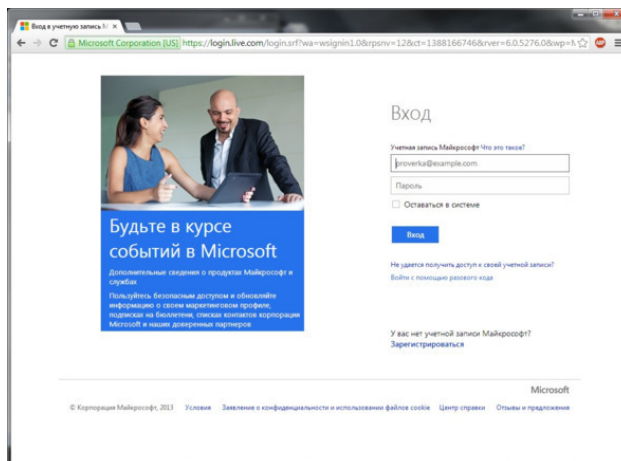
Вход в учетную запись M ×

Microsoft Corporation [US] https://login.live.com/login.srf?wa=wsignin1.0&rpsnv=12&ct=1388166746&rver=6.0.5276.0&wp=M

Будьте в курсе событий в Microsoft

Дополнительные сведения о продуктах Майкрософт и службах

Пользуйтесь безопасным доступом и обновляйте информацию о своем маркетинговом профиле, подписках на бюллетени, списках контактов корпорации Microsoft и наших доверенных партнеров

Вход

Учетная запись Майкрософт Что это такое?

proverka@example.com

Пароль

Оставаться в системе

Вход

Не удается получить доступ к своей учетной записи?

Войти с помощью разового кода

У вас нет учетной записи Майкрософт? Зарегистрироваться

Microsoft

© Корпорация Майкрософт, 2013 Условия Заявление о конфиденциальности и использовании файлов cookie Центр справки Отзывы и предложения